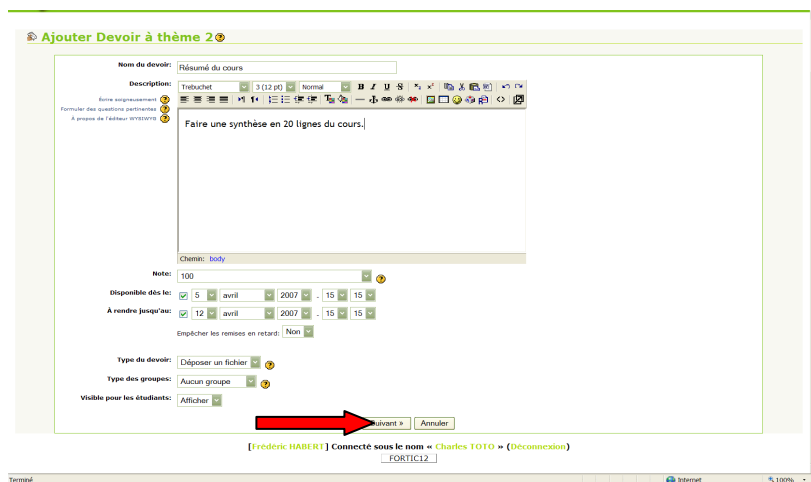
Ajouter Devoir à thème 2

Nom du devoir: Résumé du cours

Description: Trebuchet 3 (12 pt) Normal

Écrire soigneusement
Formuler des questions pertinentes
À propos de l'éditeur WYSIWYG

Faire une synthèse en 20 lignes du cours.

Chemin: body

Note: 100

Disponible dès le: 5 avril 2007 - 15 15

À rendre jusqu'au: 12 avril 2007 - 15 15

Empêcher les remises en retard: Non

Type du devoir: Déposer un fichier

Type des groupes: Aucun groupe

Visible pour les étudiants: Afficher

Suivant » Annuler

[Frédéric HABERT] Connecté sous le nom « Charles TOTO » (Déconnexion)

FORTIC12

Terminé
Internet
100%